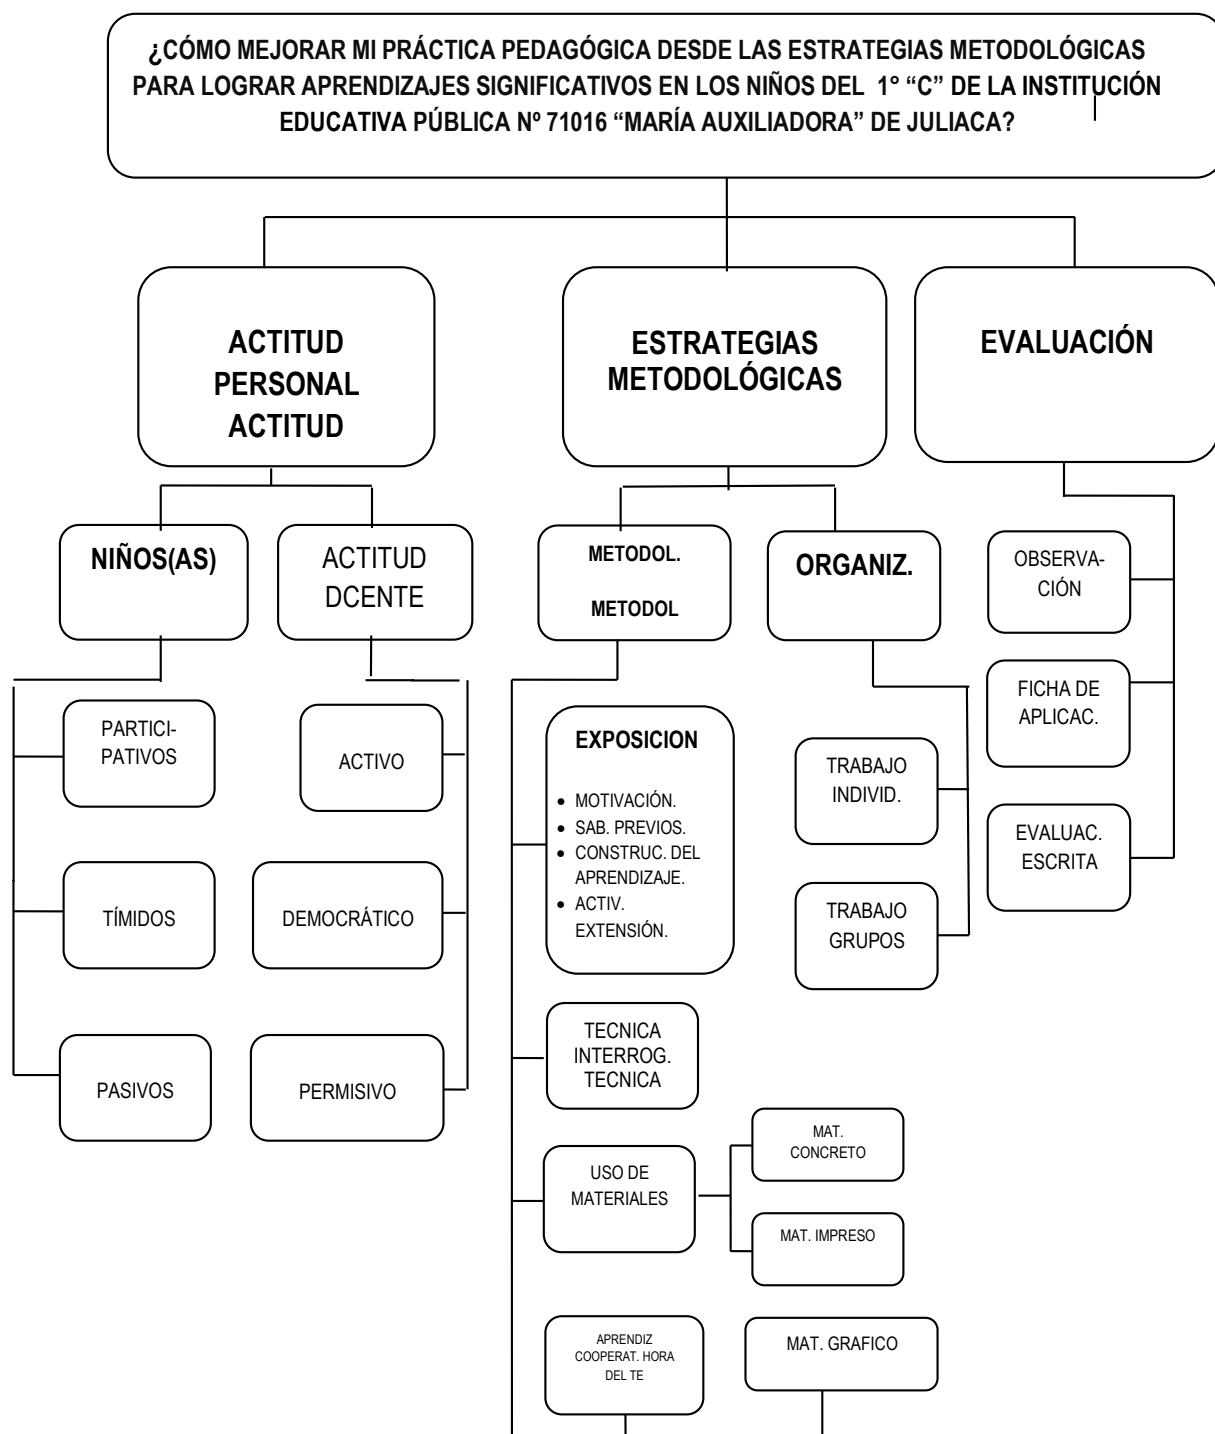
¿CÓMO MEJORAR MI PRÁCTICA PEDAGÓGICA DESDE LAS ESTRATEGIAS METODOLÓGICAS PARA LOGRAR APRENDIZAJES SIGNIFICATIVOS EN LOS NIÑOS DEL 1° “C” DE LA INSTITUCIÓN EDUCATIVA PÚBLICA Nº 71016 “MARÍA AUXILIADORA” DE JULIACA?

ACTITUD PERSONAL ACTITUD

ESTRATEGIAS METODOLÓGICAS

EVALUACIÓN

NIÑOS(AS)

ACTITUD DCENTE

METODOL.

METODOL

ORGANIZ.

OBSERVACIÓN

PARTICIPATIVOS

ACTIVO

EXPOSICION

- MOTIVACIÓN.
- SAB. PREVIOS.
- CONSTRUC. DEL APRENDIZAJE.
- ACTIV. EXTENSIÓN.

FICHA DE APLICAC.

TRABAJO INDIVID.

EVALUAC. ESCRITA

TÍMIDOS

DEMOCRÁTICO

TRABAJO GRUPOS

PASIVOS

PERMISIVO

TECNICA INTERROG. TECNICA

USO DE MATERIALES

MAT. CONCRETO

MAT. IMPRESO

APRENDIZ COOPERAT. HORA DEL TE

MAT. GRAFICO